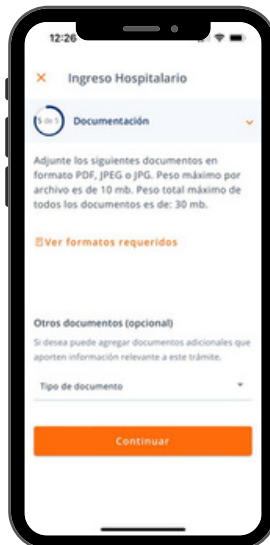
12:26

× Ingreso Hospitalario

5 de 5 Documentación

Adjunte los siguientes documentos en formato PDF, JPEG o JPG. Peso máximo por archivo es de 10 mb. Peso total máximo de todos los documentos es de: 30 mb.

Ver formatos requeridos

Otros documentos (opcional)

Si desea puede agregar documentos adicionales que aporten información relevante a este trámite.

Tipo de documento

Continuar